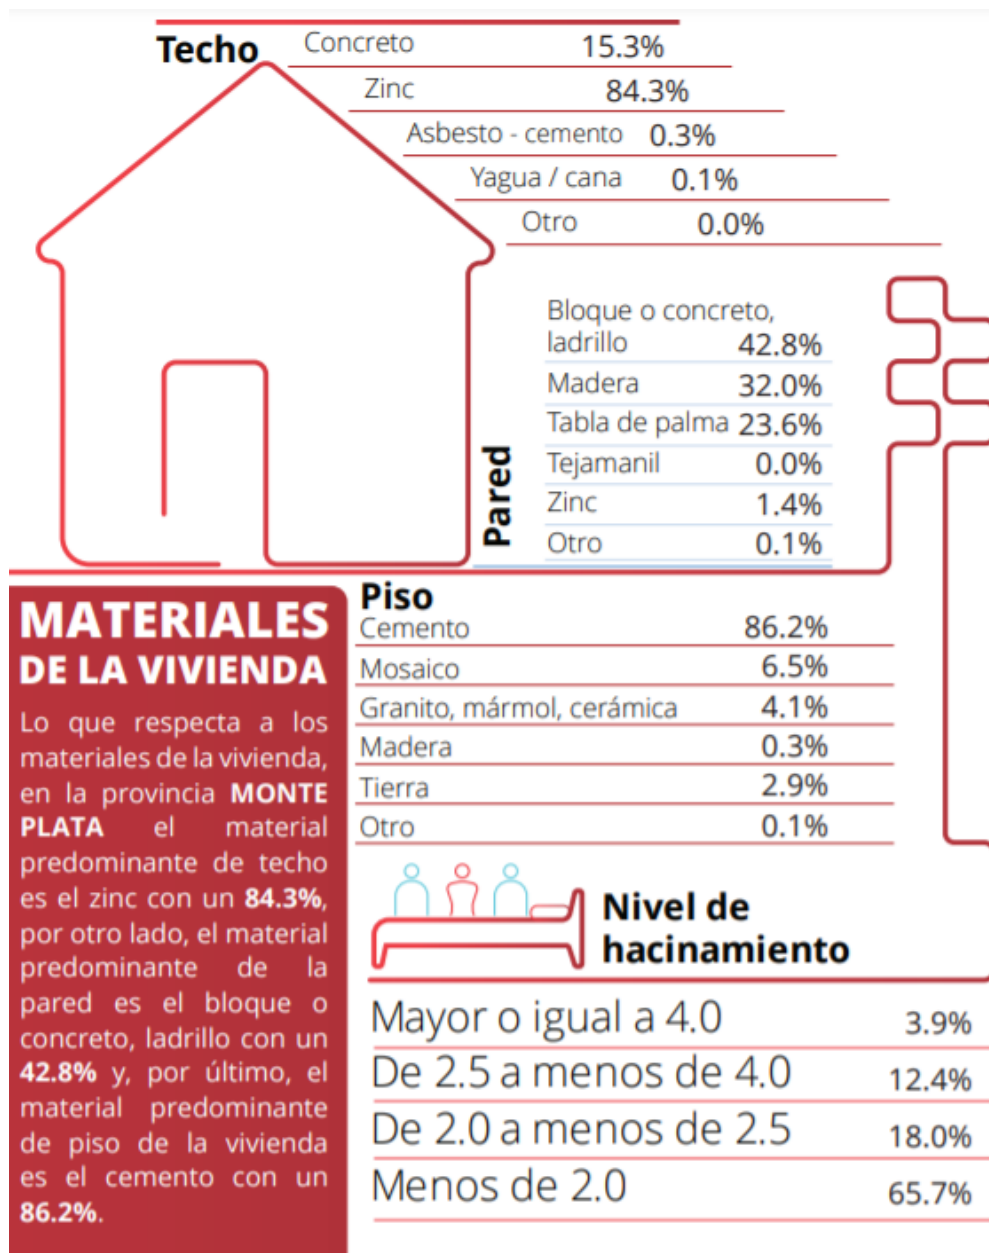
Techo

| | |
|---|---|
| Concreto | 15.3% |
| Zinc | 84.3% |
| Asbesto - cemento | 0.3% |
| Yagua / cana | 0.1% |
| Otro | 0.0% |

Pared

| | |
|---|---|
| Bloque o concreto, ladrillo | 42.8% |
| Madera | 32.0% |
| Tabla de palma | 23.6% |
| Tejamanil | 0.0% |
| Zinc | 1.4% |
| Otro | 0.1% |

MATERIALES DE LA VIVIENDA

Lo que respecta a los materiales de la vivienda, en la provincia MONTE PLATA el material predominante de techo es el zinc con un 84.3%, por otro lado, el material predominante de la pared es el bloque o concreto, ladrillo con un 42.8% y, por último, el material predominante de piso de la vivienda es el cemento con un 86.2%.

Piso

| | |
|---|---|
| Cemento | 86.2% |
| Mosaico | 6.5% |
| Granito, mármol, cerámica | 4.1% |
| Madera | 0.3% |
| Tierra | 2.9% |
| Otro | 0.1% |

Nivel de hacinamiento

| | |
|---|---|
| Mayor o igual a 4.0 | 3.9% |
| De 2.5 a menos de 4.0 | 12.4% |
| De 2.0 a menos de 2.5 | 18.0% |
| Menos de 2.0 | 65.7% |